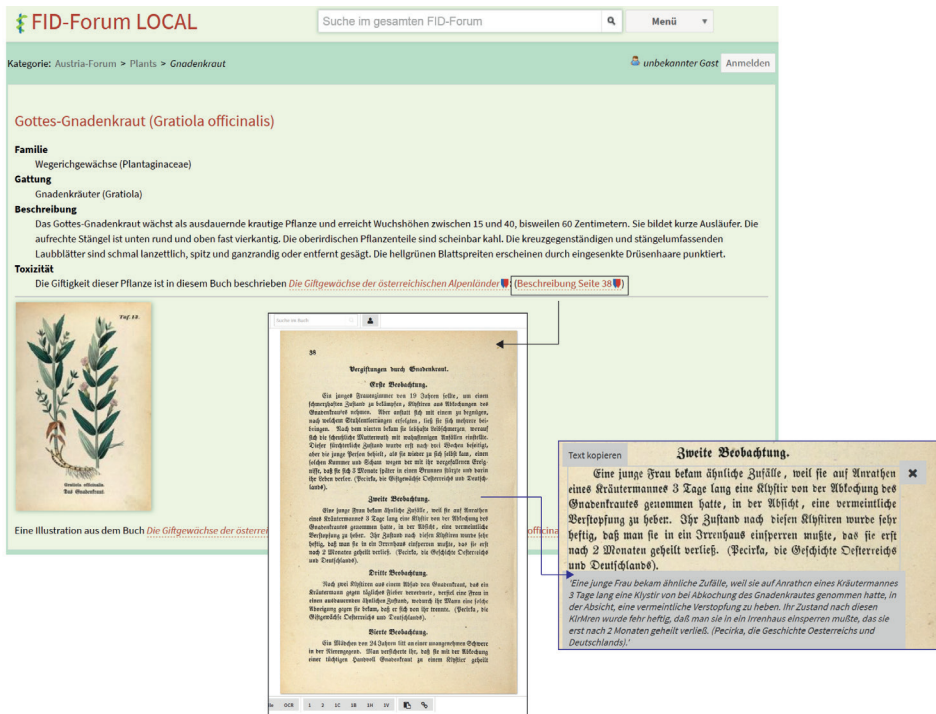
FID-Forum LOCAL

Suche im gesamten FID-Forum

Menü

Kategorie: Austria-Forum > Plants > Gnadenkraut

unbekannter Gast Anmelden

Gottes-Gnadenkraut (Gratiola officinalis)

Familie
Wegerichgewächse (Plantaginaceae)
Gattung
Gnadenkräuter (Gratiola)
Beschreibung
Das Gottes-Gnadenkraut wächst als ausdauernde krautige Pflanze und erreicht Wuchshöhen zwischen 15 und 40, bisweilen 60 Zentimetern. Sie bildet kurze Ausläufer. Die aufrechte Stängel ist unten rund und oben fast vierkantig. Die oberirdischen Pflanzenteile sind scheinbar kahl. Die kreuzgegenständigen und stängelumfassenden Laubblätter sind schmal lanzettlich, spitz und ganzrandig oder entfernt gesägt. Die hellgrünen Blattspreiten erscheinen durch eingesenkte Drüsenhaare punktiert.
Toxizität
Die Giftigkeit dieser Pflanze ist in diesem Buch beschrieben Die Giftgewächse der österreichischen Alpenländer (Beschreibung Seite 38)

Taf. 18.

Gratiola officinalis.
Das Gnadenkraut

Eine Illustration aus dem Buch Die Giftgewächse der österre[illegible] officina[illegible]

38

Vergiftungen durch Gnadenkraut.

Erste Beobachtung.

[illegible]

Zweite Beobachtung.

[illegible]

Dritte Beobachtung.

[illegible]

Vierte Beobachtung.

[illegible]

Text kopieren

Zweite Beobachtung.

Eine junge Frau bekam ähnliche Zufälle, weil sie auf Anrathen eines Kräutermannes 3 Tage lang eine Klystir von der Abkochung des Gnadenkrautes genommen hatte, in der Absicht, eine vermeintliche Verstopfung zu heben. Ihr Zustand nach diesen Klystiren wurde sehr heftig, daß man sie in ein Irrenhaus einsperren mußte, das sie erst nach 2 Monaten geheilt verließ. (Pecirka, die Geschichte Oesterreichs und Deutschlands).

'Eine junge Frau bekam ähnliche Zufälle, weil sie auf Anrathcn eines Kräutermannes 3 Tage lang eine Klystir von bei Abkochung des Gnadenkrautes genommen hatte, in der Absicht, eine vermeintliche Verstopfung zu heben. Ihr Zustand nach diesen KlrMren wurde fehr heftig, daß man sie in ein Irrenhaus einsperren mußte, das sie erst nach 2 Monaten geheilt verließ. (Pecirka, die Geschichte Oesterreichs und Deutschlands).'

OCR 1 2 1C 1B 1H 1V